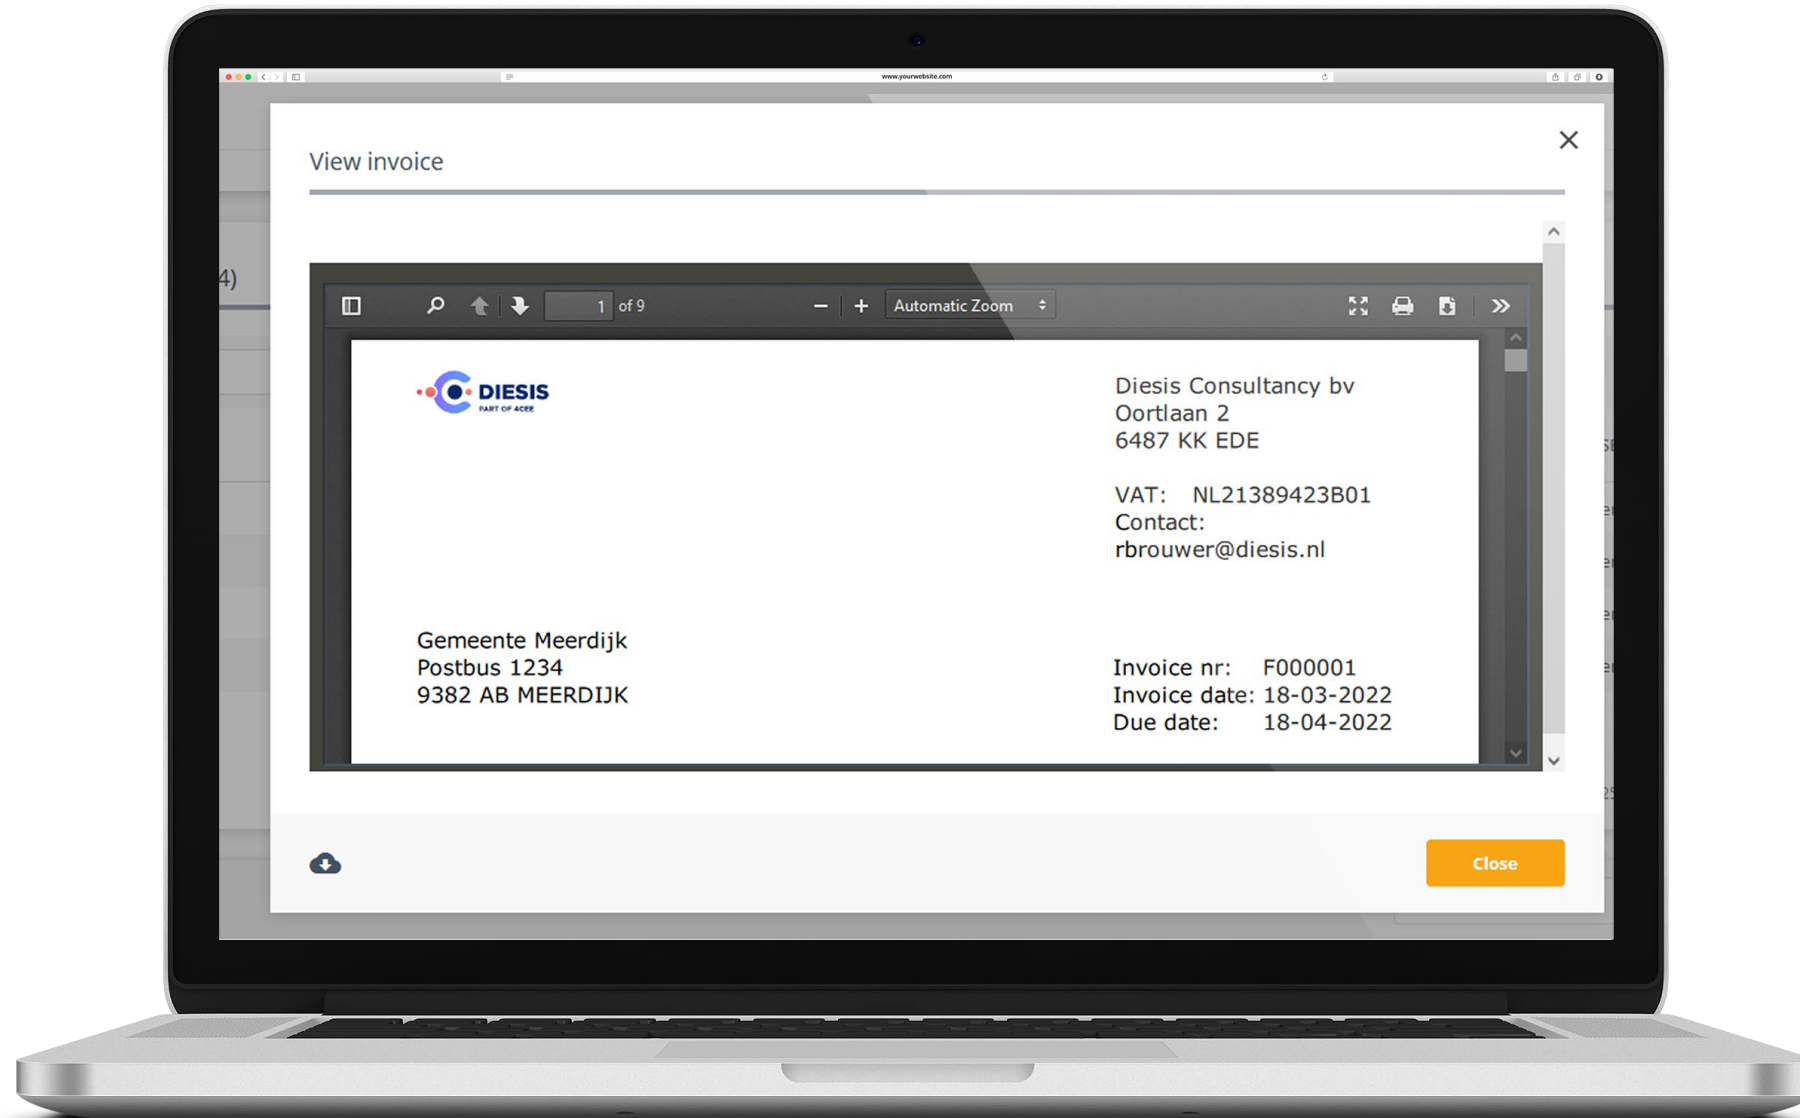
www.yourwebsite.com

4)

View invoice

1 of 9

Automatic Zoom

DIESIS
PART OF 4CEE

Diesis Consultancy bv
Oortlaan 2
6487 KK EDE

VAT: NL21389423B01
Contact:
rbrouwer@diesis.nl

Gemeente Meerdijk
Postbus 1234
9382 AB MEERDIJK

Invoice nr: F000001
Invoice date: 18-03-2022
Due date: 18-04-2022

Close